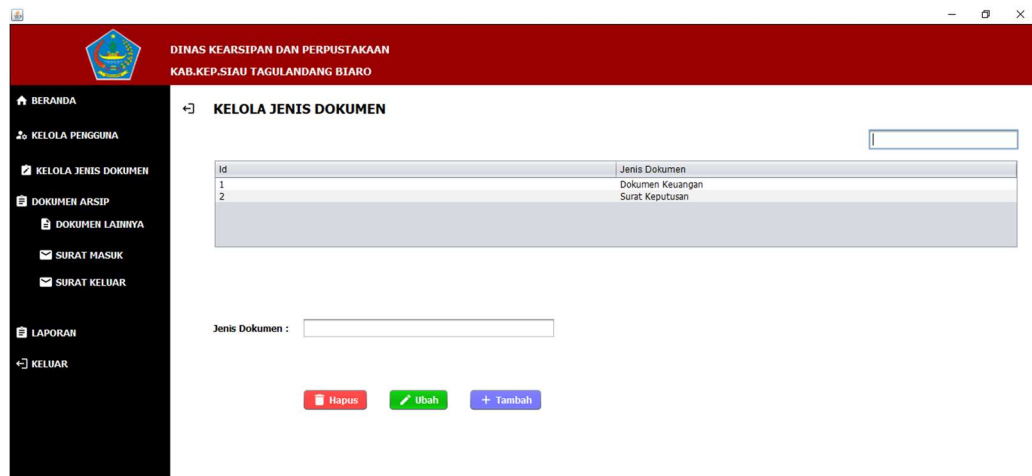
DINAS KEARSIPAN DAN PERPUSTAKAAN
KAB.KEP.SIAU TAGULANDANG BIARO

BERANDA
KELOLA PENGGUNA
KELOLA JENIS DOKUMEN
DOKUMEN ARSIP
DOKUMEN LAINNYA
SURAT MASUK
SURAT KELUAR
LAPORAN
KELUAR

KELOLA JENIS DOKUMEN

| Id | Jenis Dokumen |
|---|---|
| 1 | Dokumen Keuangan |
| 2 | Surat Keputusan |

Jenis Dokumen :

Hapus
Ubah
+ Tambah